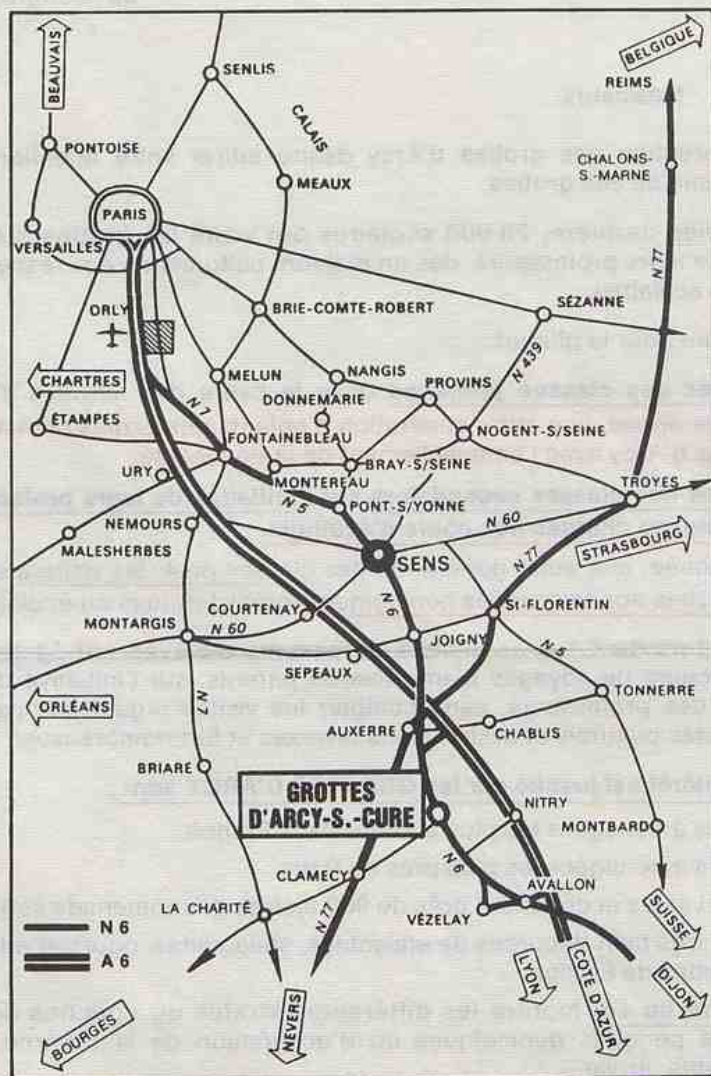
BEAUVAIS
SENLIS
BELGIQUE
REIMS
PONTOISE
CALAIS
CHALONS-S-MARNE
MEAUX
PARIS
VERSAILLES
N 77
ORLY
BRIE-COMTE-ROBERT
SÉZANNE
N 439
CHARTRES
MELUN
NANGIS
DONNEMARIE
PROVINS
ÉTAMPES
N 7
FONTAINEBLEAU
NOGENT-S/SEINE
URY
BRAY-S/SEINE
MONTEREAU
TROYES
N 5
PONT-S/YONNE
NEMOURS
N 60
MALESHERBES
SENS
STRASBOURG
N 77
N 6
COURTENAY
ST-FLORENTIN
MONTARGIS
N 60
JOIGNY
N 5
SEPEAUX
N 7
TONNERRE
ORLÉANS
AUXERRE
CHABLIS
BRIARE
GROTTES D'ARCY-S.-CURE
NITRY
MONTBARD
N 6
CLAMECY
AVALLON
LA CHARITÉ
N 77
VÉZELAY
SUISSE
N 6
A 6
LYON
COTE D'AZUR
DIJON
NEVERS
BOURGES